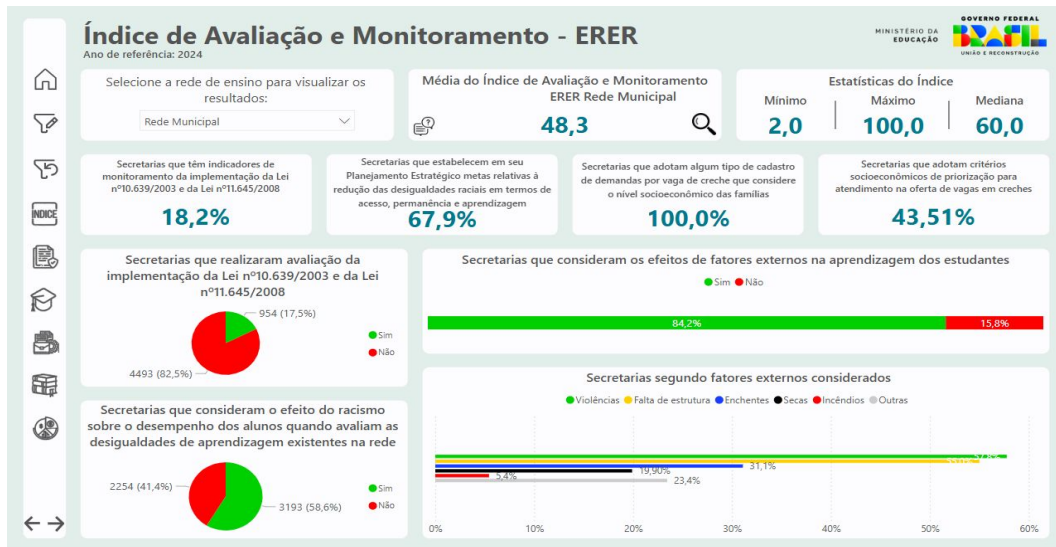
Índice de Avaliação e Monitoramento - ERER
Ano de referência: 2024

MINISTÉRIO DA EDUCAÇÃO
GOVERNO FEDERAL
BRASIL
UNIÃO E RECONSTRUÇÃO

INDICE

Selecione a rede de ensino para visualizar os resultados:
Rede Municipal

Média do Índice de Avaliação e Monitoramento ERER Rede Municipal
48,3

Estatísticas do Índice
| Mínimo | Máximo | Mediana |
|---|---|---|
| 2,0 | 100,0 | 60,0 |

Secretarias que têm indicadores de monitoramento da implementação da Lei nº10.639/2003 e da Lei nº11.645/2008
18,2%

Secretarias que estabelecem em seu Planejamento Estratégico metas relativas à redução das desigualdades raciais em termos de acesso, permanência e aprendizagem
67,9%

Secretarias que adotam algum tipo de cadastro de demandas por vaga de creche que considere o nível socioeconômico das famílias
100,0%

Secretarias que adotam critérios socioeconômicos de priorização para atendimento na oferta de vagas em creches
43,51%

Secretarias que realizaram avaliação da implementação da Lei nº10.639/2003 e da Lei nº11.645/2008
954 (17,5%)
4493 (82,5%)
Sim
Não

Secretarias que consideram os efeitos de fatores externos na aprendizagem dos estudantes
Sim Não
84,2%
15,8%

Secretarias que consideram o efeito do racismo sobre o desempenho dos alunos quando avaliam as desigualdades de aprendizagem existentes na rede
2254 (41,4%)
3193 (58,6%)
Sim
Não

Secretarias segundo fatores externos considerados
Violências Falta de estrutura Enchentes Secas Incêndios Outras
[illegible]
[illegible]
31,1%
19,90%
5,4%
23,4%
0% 10% 20% 30% 40% 50% 60%